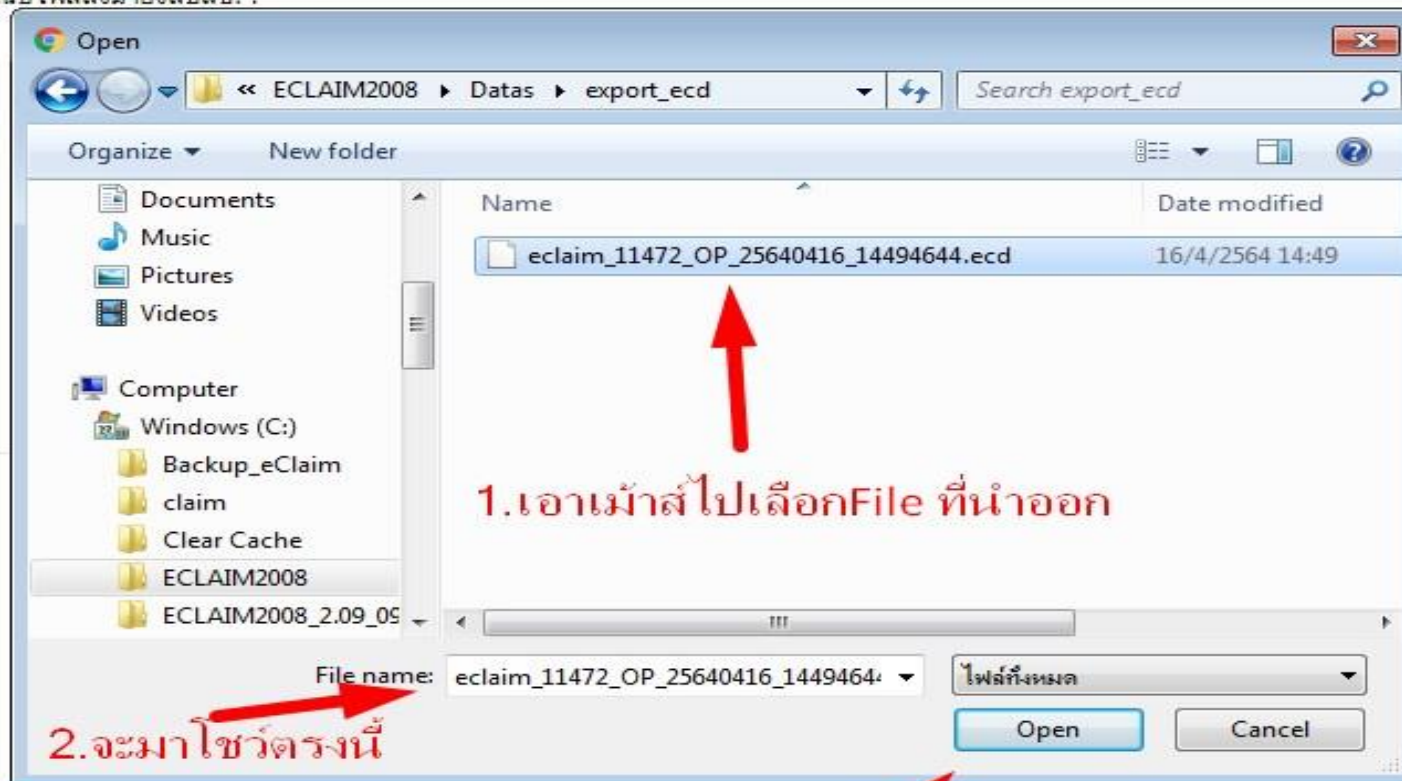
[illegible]

Open

« ECLAIM2008 ▸ Datas ▸ export_ecd

Search export_ecd

Organize ▾ New folder

Documents
Music
Pictures
Videos

Computer
Windows (C:)
Backup_eClaim
claim
Clear Cache
ECLAIM2008
ECLAIM2008_2.09_09

| Name | Date modified |
|---|---|
| eclaim_11472_OP_25640416_14494644.ecd | 16/4/2564 14:49 |

1.เอาเม้าส์ไปเลือกFile ที่นำออก

File name: eclaim_11472_OP_25640416_1449464

ไฟล์ทั้งหมด

Open Cancel

2.จะมาโชว์ตรงนี้